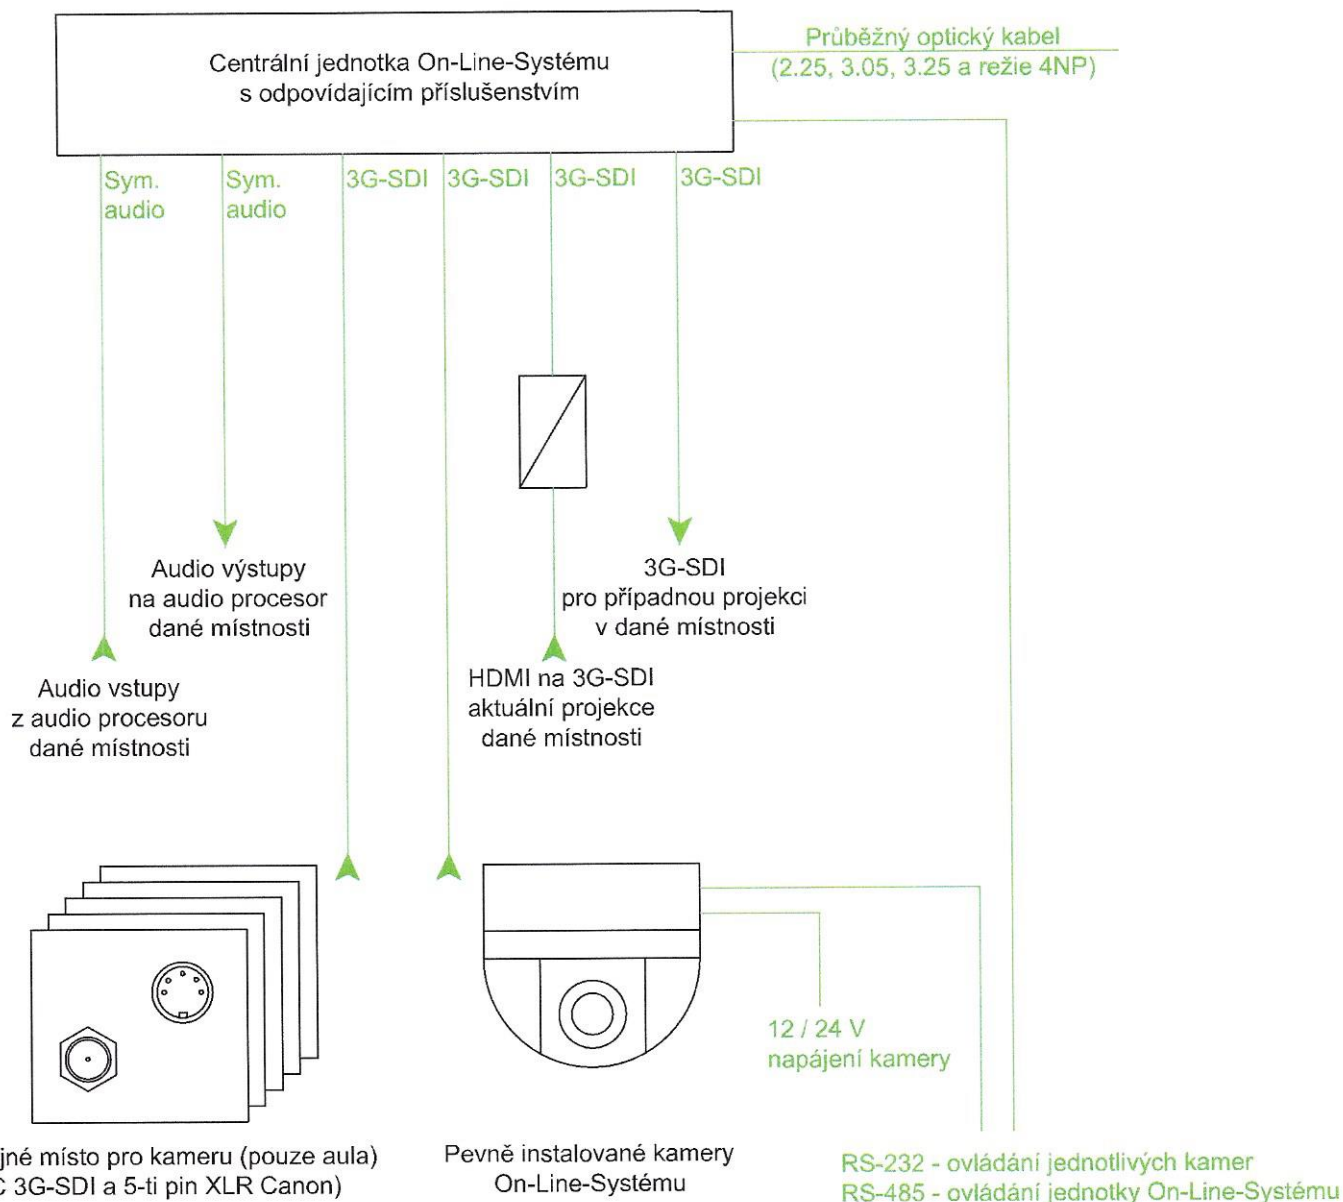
Centrální jednotka On-Line-Systému s odpovídajícím příslušenstvím

Průběžný optický kabel
(2.25, 3.05, 3.25 a režie 4NP)

Sym. audio

Sym. audio

3G-SDI

3G-SDI

3G-SDI

3G-SDI

Audio výstupy na audio procesor dané místnosti

3G-SDI pro případnou projekci v dané místnosti

Audio vstupy z audio procesoru dané místnosti

HDMI na 3G-SDI aktuální projekce dané místnosti

12 / 24 V napájení kamery

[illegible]jné místo pro kameru (pouze aula) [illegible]C 3G-SDI a 5-ti pin XLR Canon)

Pevně instalované kamery On-Line-Systému

RS-232 - ovládání jednotlivých kamer
RS-485 - ovládání jednotky On-Line-Systému